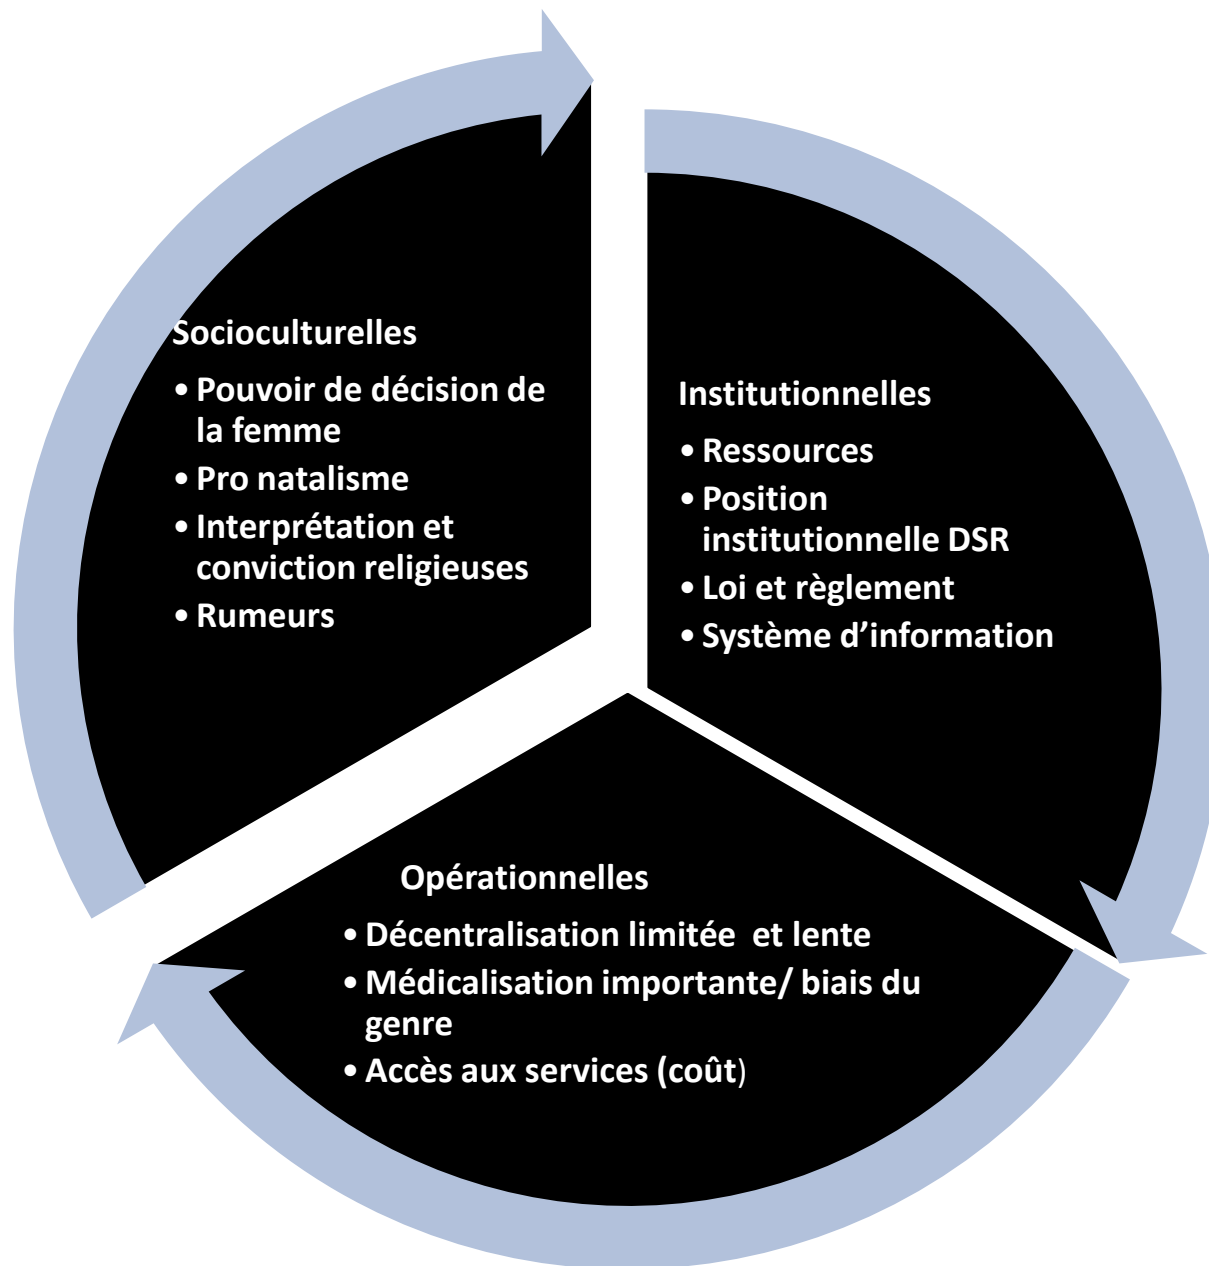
Socioculturelles

• Pouvoir de décision de la femme
• Pro natalisme
• Interprétation et conviction religieuses
• Rumeurs

Institutionnelles

• Ressources
• Position institutionnelle DSR
• Loi et règlement
• Système d'information

Opérationnelles

• Décentralisation limitée et lente
• Médicalisation importante/ biais du genre
• Accès aux services (coût)